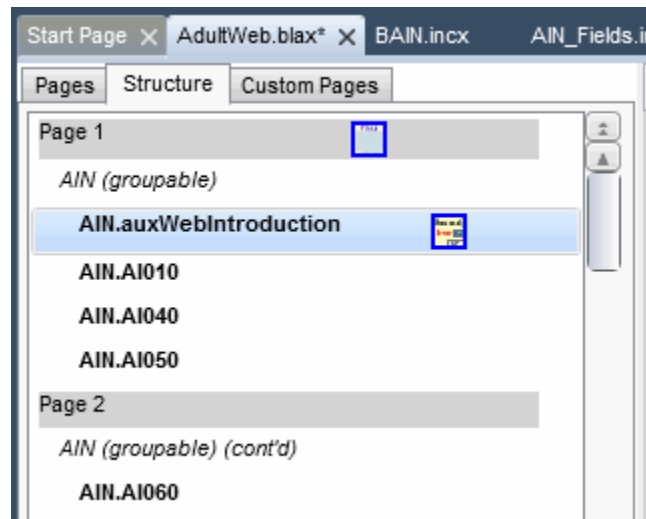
Start Page ✕ AdultWeb.blax* ✕ BAIN.incx AIN_Fields.i

Pages Structure Custom Pages

Page 1

AIN (groupable)

AIN.auxWebIntroduction

AIN.AI010

AIN.AI040

AIN.AI050

Page 2

AIN (groupable) (cont'd)

AIN.AI060